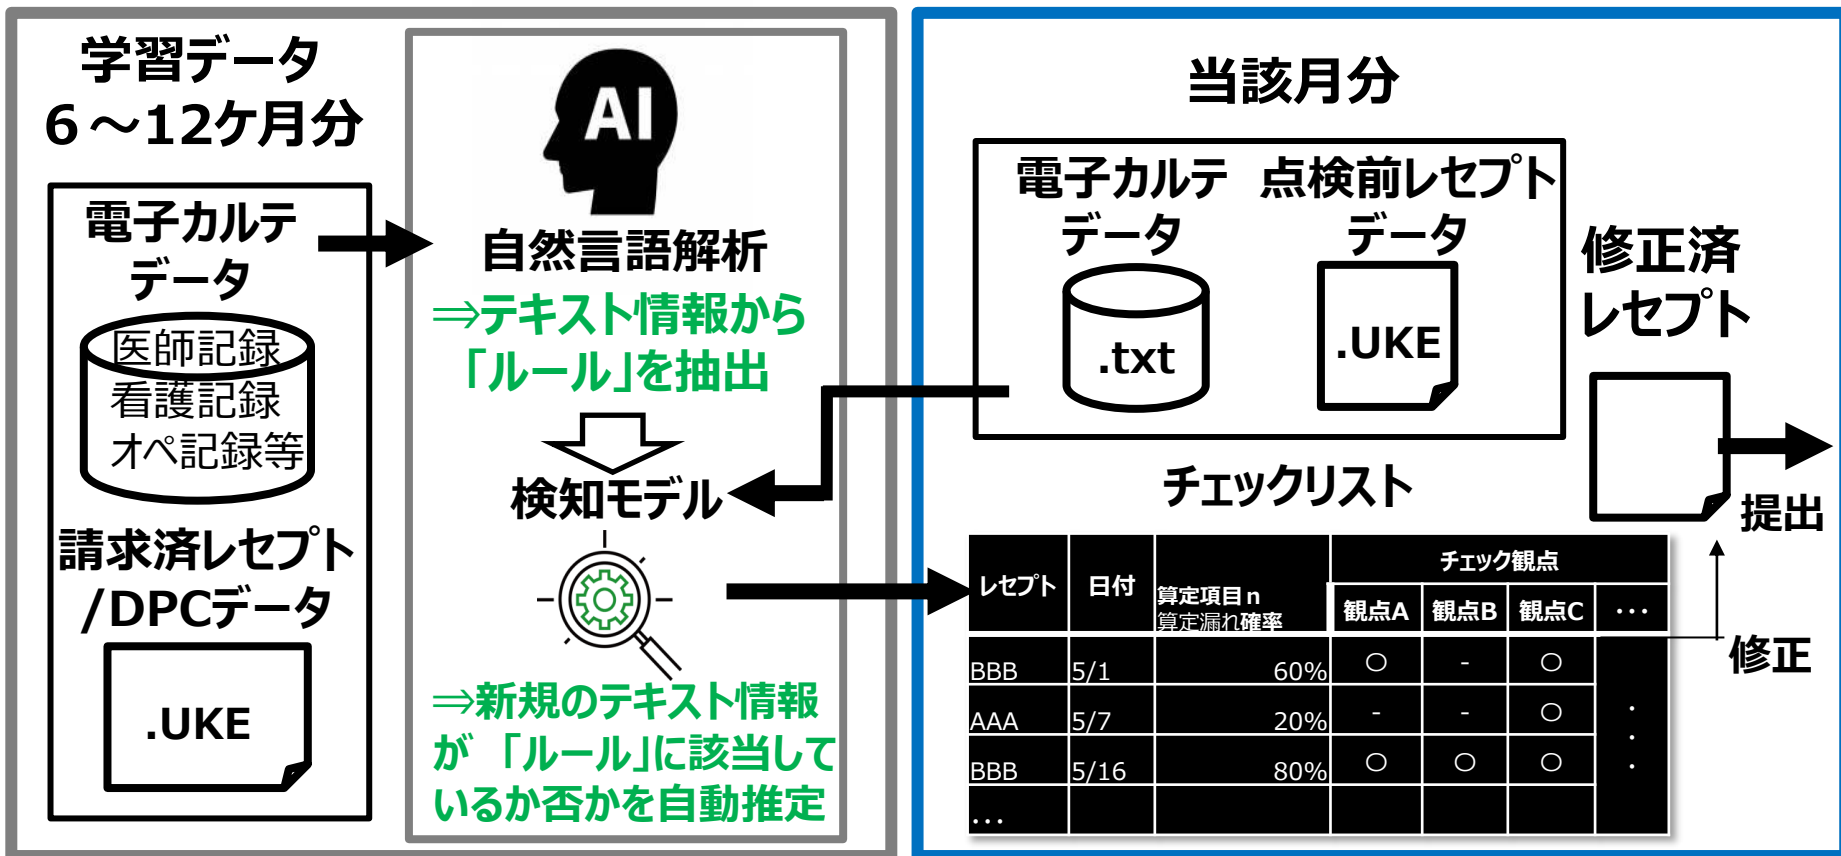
学習データ
6～12ケ月分

電子カルテ
データ

医師記録
看護記録
オペ記録等

請求済レセプト
/DPCデータ

.UKE

AI

自然言語解析
⇒テキスト情報から「ルール」を抽出

検知モデル

⇒新規のテキスト情報が 「ルール」に該当しているか否かを自動推定

当該月分

電子カルテ
データ

.txt

点検前レセプト
データ

.UKE

修正済
レセプト

提出

チェックリスト

| レセプト | 日付 | 算定項目n 算定漏れ確率 | チェック観点 観点A | 観点B | 観点C | ・・・ |
|---|---|---|---|---|---|---|
| BBB | 5/1 | 60% | ○ | - | ○ | ・ |
| AAA | 5/7 | 20% | - | - | ○ | ・ |
| BBB | 5/16 | 80% | ○ | ○ | ○ | ・ |
| ・・・ | | | | | | |

修正